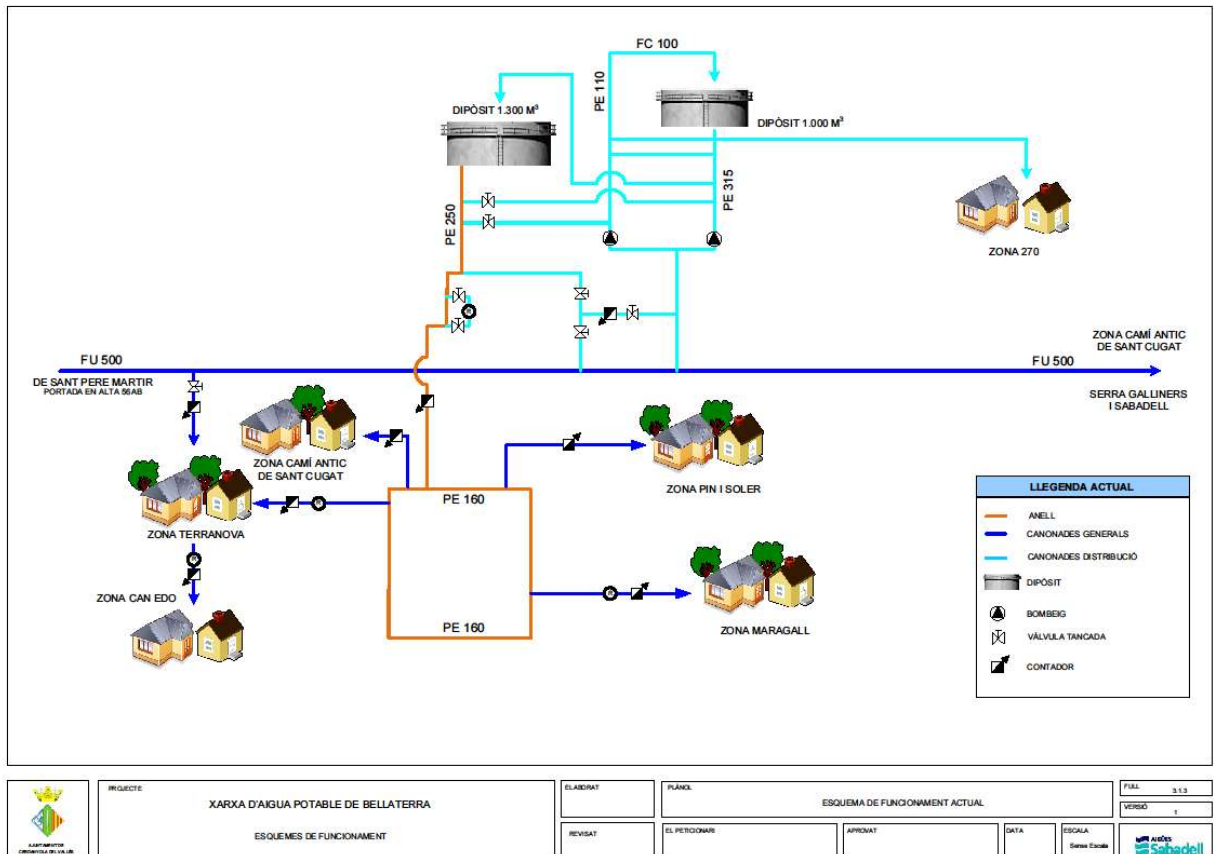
FC 100

PE 110

DIPÒSIT 1.300 M³

DIPÒSIT 1.000 M³

PE 315

PE 250

ZONA 270

ZONA CAMÍ ANTIC DE SANT CUGAT

FU 500

FU 500

DE SANT PERE MARTIR
PORTADA EN ALTA 56AB

SERRA GALLINERS I SABADELL

ZONA CAMÍ ANTIC DE SANT CUGAT

ZONA PIN I SOLER

PE 160

ZONA TERRANOVA

ZONA CAN EDO

PE 160

ZONA MARAGALL

LLEGENDA ACTUAL

ANELL

CANONADES GENERALS

CANONADES DISTRIBUCIÓ

DIPÒSIT

BOMBEIG

VÀLVULA TANCADA

CONTADOR

AJUNTAMENT CERDANYOLA DEL VALLÈS

PROJECTE
XARXA D'AIGUA POTABLE DE BELLATERRA

ESQUEMES DE FUNCIONAMENT

ELABORAT

REVISAT

PLÀNOL
ESQUEMA DE FUNCIONAMENT ACTUAL

EL PETICIONARI

APROVAT

DATA

ESCALA
Sense Escala

FULL
3.1.3

VERSIÓ
1

AIGÜES Sabadell